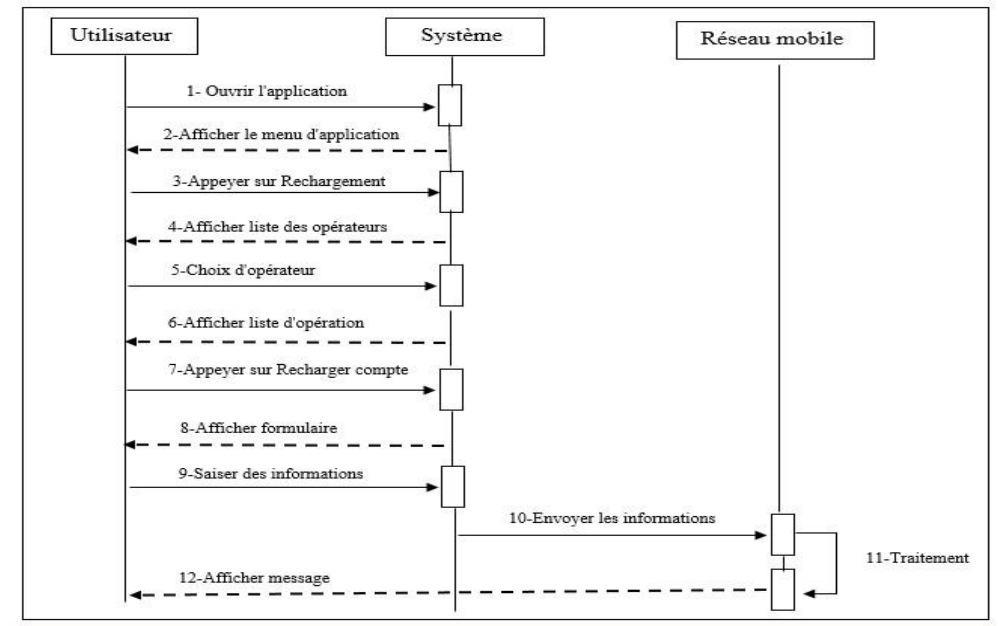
Utilisateur

Système

Réseau mobile

1- Ouvrir l'application

2-Afficher le menu d'application

3-Appeyer sur Rechargement

4-Afficher liste des opérateurs

5-Choix d'opérateur

6-Afficher liste d'opération

7-Appeyer sur Recharger compte

8-Afficher formulaire

9-Saiser des informations

10-Envoyer les informations

11-Traitement

12-Afficher message